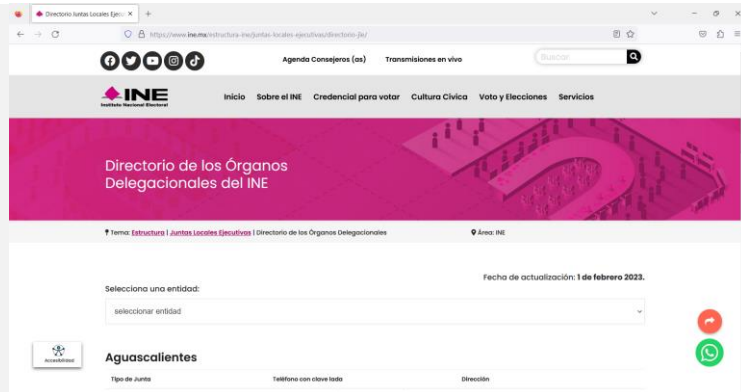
Directorio Juntas Locales Ejec ×

https://www.ine.mx/estructura-ine/juntas-locales-ejecutivas/directorio-jle/

Agenda Consejeros (as) Transmisiones en vivo

Buscar

INE
Instituto Nacional Electoral

Inicio Sobre el INE Credencial para votar Cultura Cívica Voto y Elecciones Servicios

Directorio de los Órganos Delegacionales del INE

Tema: Estructura | Juntas Locales Ejecutivas | Directorio de los Órganos Delegacionales

Área: INE

Fecha de actualización: 1 de febrero 2023.

Selecciona una entidad:

seleccionar entidad

Accesibilidad

Aguascalientes

| Tipo de Junta | Teléfono con clave lada | Dirección |
|---|---|---|